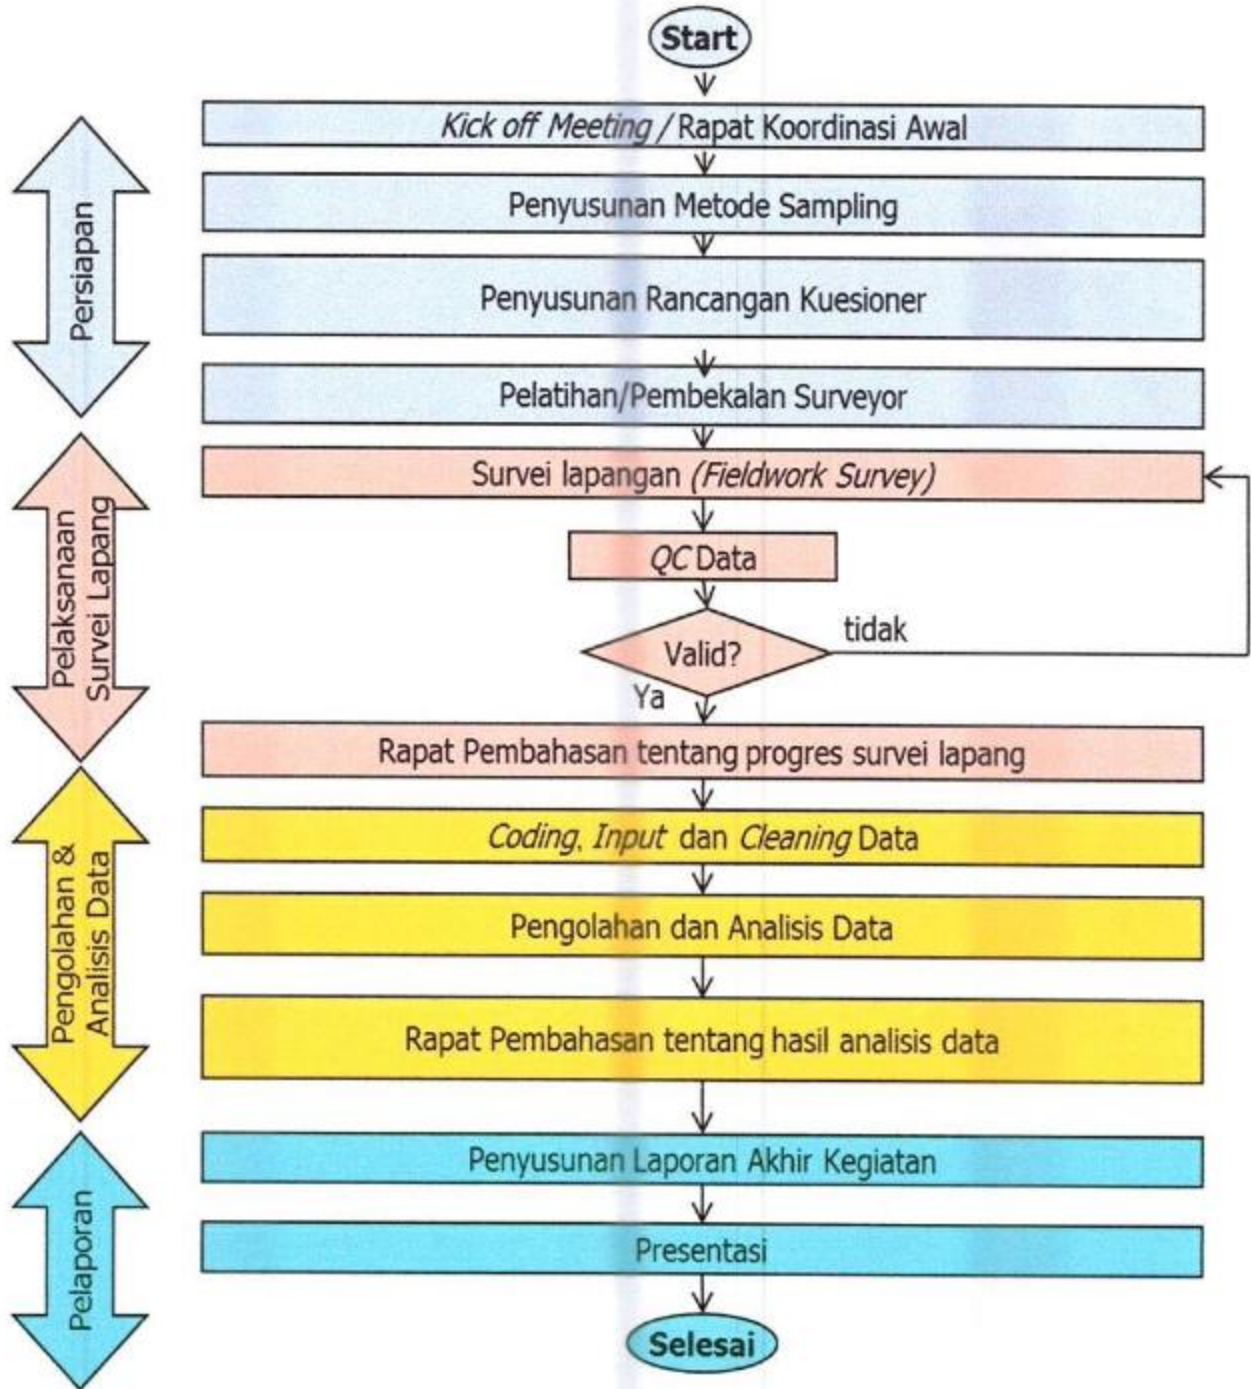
Start

Persiapan

Kick off Meeting / Rapat Koordinasi Awal

Penyusunan Metode Sampling

Penyusunan Rancangan Kuesioner

Pelatihan/Pembekalan Surveyor

Pelaksanaan Survei Lapang

Survei lapangan (Fieldwork Survey)

QC Data

Valid?

tidak

Ya

Rapat Pembahasan tentang progres survei lapang

Pengolahan & Analisis Data

Coding, Input dan Cleaning Data

Pengolahan dan Analisis Data

Rapat Pembahasan tentang hasil analisis data

Pelaporan

Penyusunan Laporan Akhir Kegiatan

Presentasi

Selesai